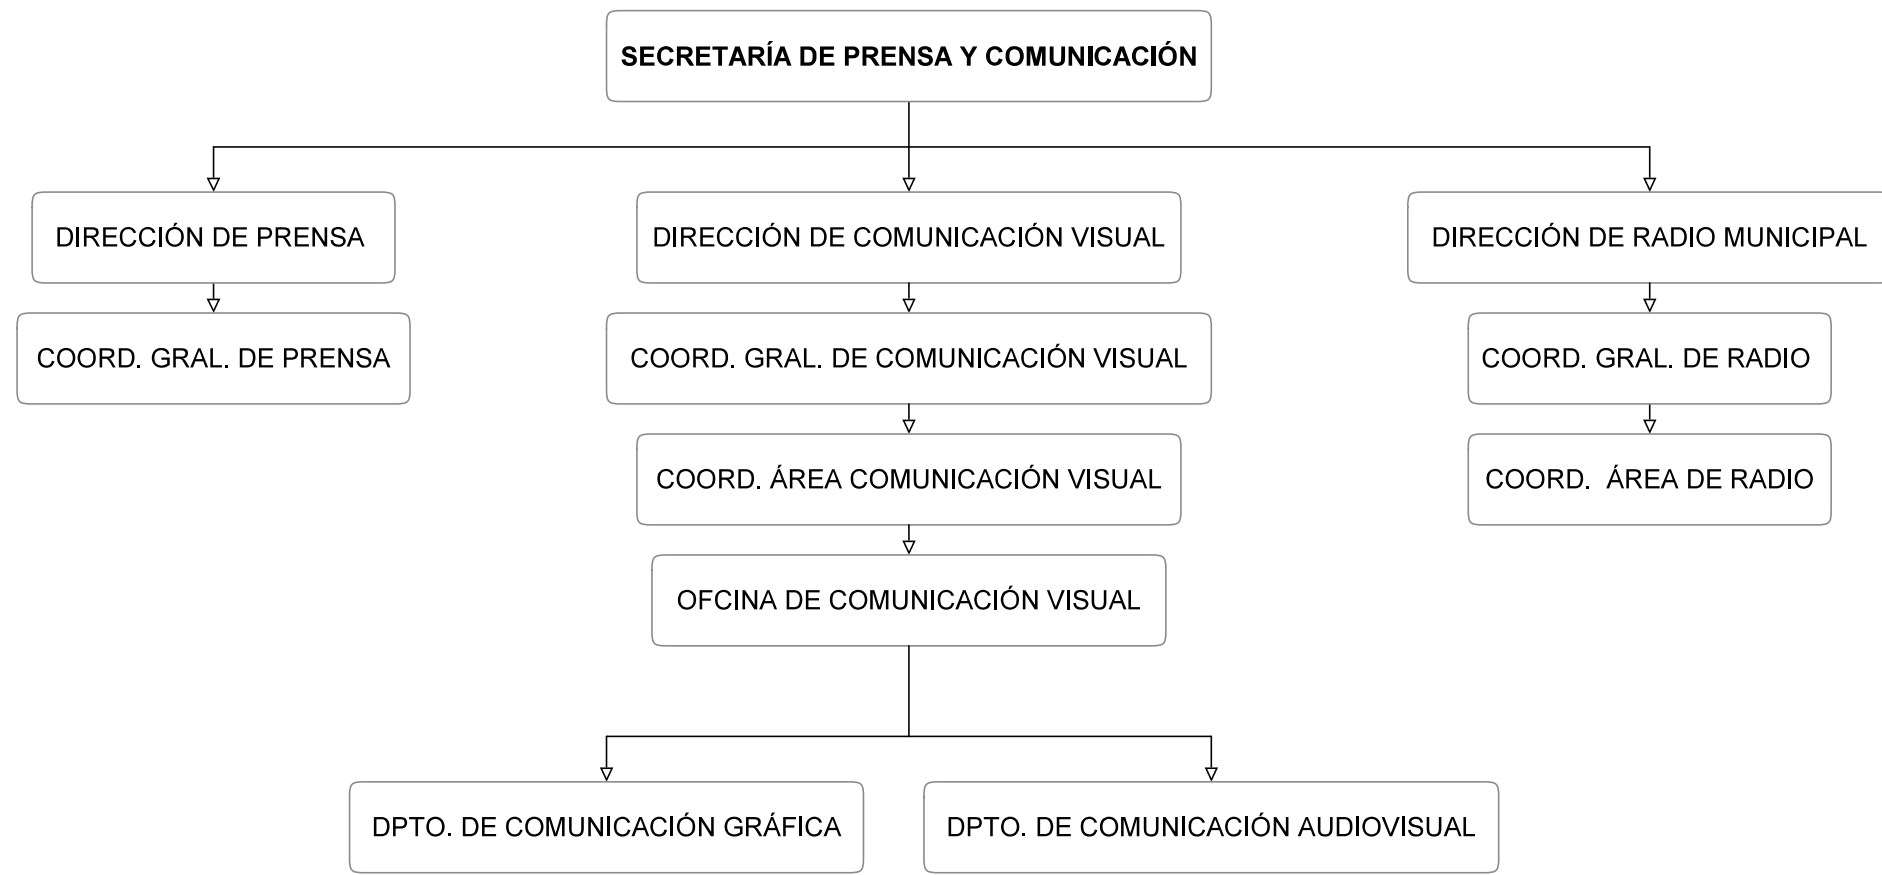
SECRETARÍA DE PRENSA Y COMUNICACIÓN

DIRECCIÓN DE PRENSA

COORD. GRAL. DE PRENSA

DIRECCIÓN DE COMUNICACIÓN VISUAL

COORD. GRAL. DE COMUNICACIÓN VISUAL

COORD. ÁREA COMUNICACIÓN VISUAL

OFCINA DE COMUNICACIÓN VISUAL

DPTO. DE COMUNICACIÓN GRÁFICA

DPTO. DE COMUNICACIÓN AUDIOVISUAL

DIRECCIÓN DE RADIO MUNICIPAL

COORD. GRAL. DE RADIO

COORD. ÁREA DE RADIO